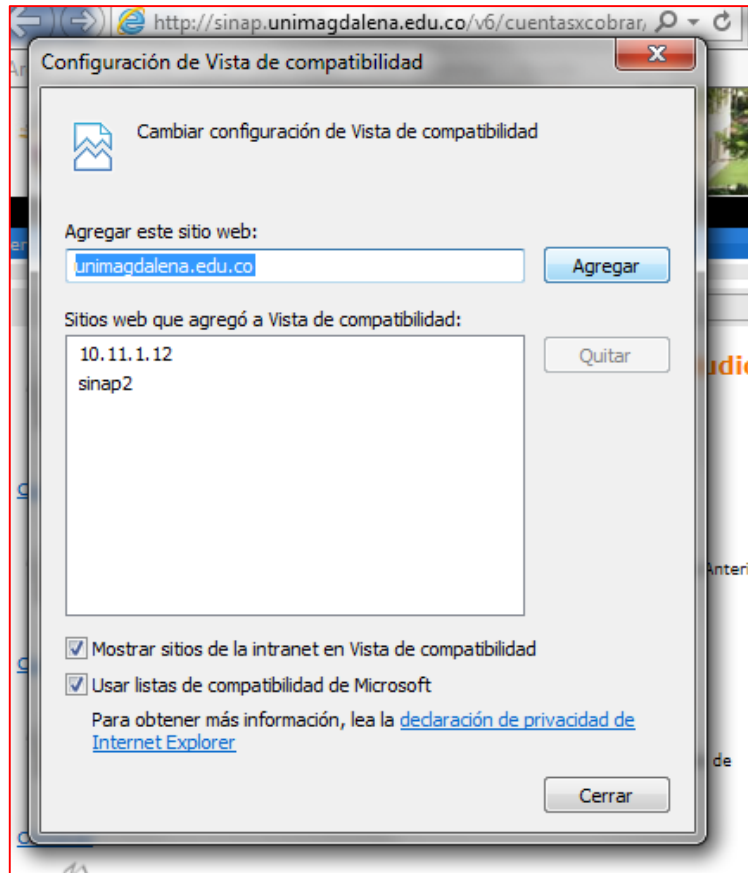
http://sinap.unimagdalena.edu.co/v6/cuentasxcobrar/

Configuración de Vista de compatibilidad

Cambiar configuración de Vista de compatibilidad

Agregar este sitio web:

unimagdalena.edu.co

Agregar

Sitios web que agregó a Vista de compatibilidad:

10.11.1.12
sinap2

Quitar

Mostrar sitios de la intranet en Vista de compatibilidad

Usar listas de compatibilidad de Microsoft

Para obtener más información, lea la declaración de privacidad de Internet Explorer

Cerrar